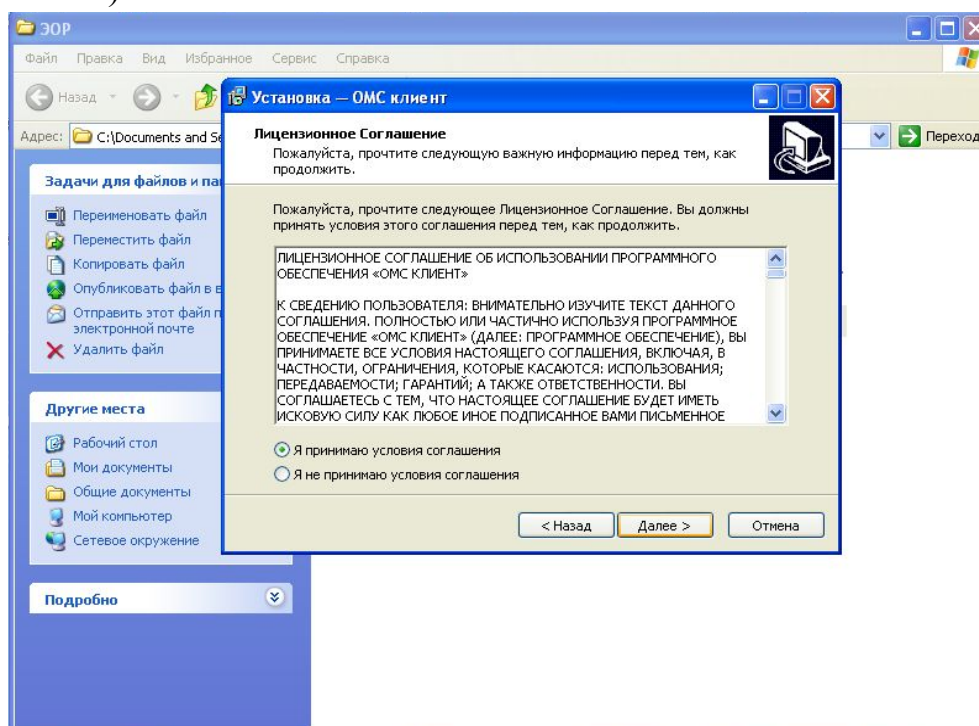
ЭОР

Файл Правка Вид Избранное Сервис Справка

Назад

Адрес: C:\Documents and Se

Переход

Задачи для файлов и па

Переименовать файл
Переместить файл
Копировать файл
Опубликовать файл в
Отправить этот файл п электронной почте
Удалить файл

Другие места

Рабочий стол
Мои документы
Общие документы
Мой компьютер
Сетевое окружение

Подробно

Установка — ОМС клиент

Лицензионное Соглашение
Пожалуйста, прочтите следующую важную информацию перед тем, как продолжить.

Пожалуйста, прочтите следующее Лицензионное Соглашение. Вы должны принять условия этого соглашения перед тем, как продолжить.

ЛИЦЕНЗИОННОЕ СОГЛАШЕНИЕ ОБ ИСПОЛЬЗОВАНИИ ПРОГРАММНОГО ОБЕСПЕЧЕНИЯ «ОМС КЛИЕНТ»

К СВЕДЕНИЮ ПОЛЬЗОВАТЕЛЯ: ВНИМАТЕЛЬНО ИЗУЧИТЕ ТЕКСТ ДАННОГО СОГЛАШЕНИЯ. ПОЛНОСТЬЮ ИЛИ ЧАСТИЧНО ИСПОЛЬЗУЯ ПРОГРАММНОЕ ОБЕСПЕЧЕНИЕ «ОМС КЛИЕНТ» (ДАЛЕЕ: ПРОГРАММНОЕ ОБЕСПЕЧЕНИЕ), ВЫ ПРИНИМАЕТЕ ВСЕ УСЛОВИЯ НАСТОЯЩЕГО СОГЛАШЕНИЯ, ВКЛЮЧАЯ, В ЧАСТНОСТИ, ОГРАНИЧЕНИЯ, КОТОРЫЕ КАСАЮТСЯ: ИСПОЛЬЗОВАНИЯ; ПЕРЕДАВАЕМОСТИ; ГАРАНТИЙ; А ТАКЖЕ ОТВЕТСТВЕННОСТИ. ВЫ СОГЛАШАЕТЕСЬ С ТЕМ, ЧТО НАСТОЯЩЕЕ СОГЛАШЕНИЕ БУДЕТ ИМЕТЬ ИСКОВУЮ СИЛУ КАК ЛЮБОЕ ИНОЕ ПОДПИСАННОЕ ВАМИ ПИСЬМЕННОЕ

Я принимаю условия соглашения
Я не принимаю условия соглашения

< Назад   Далее >   Отмена